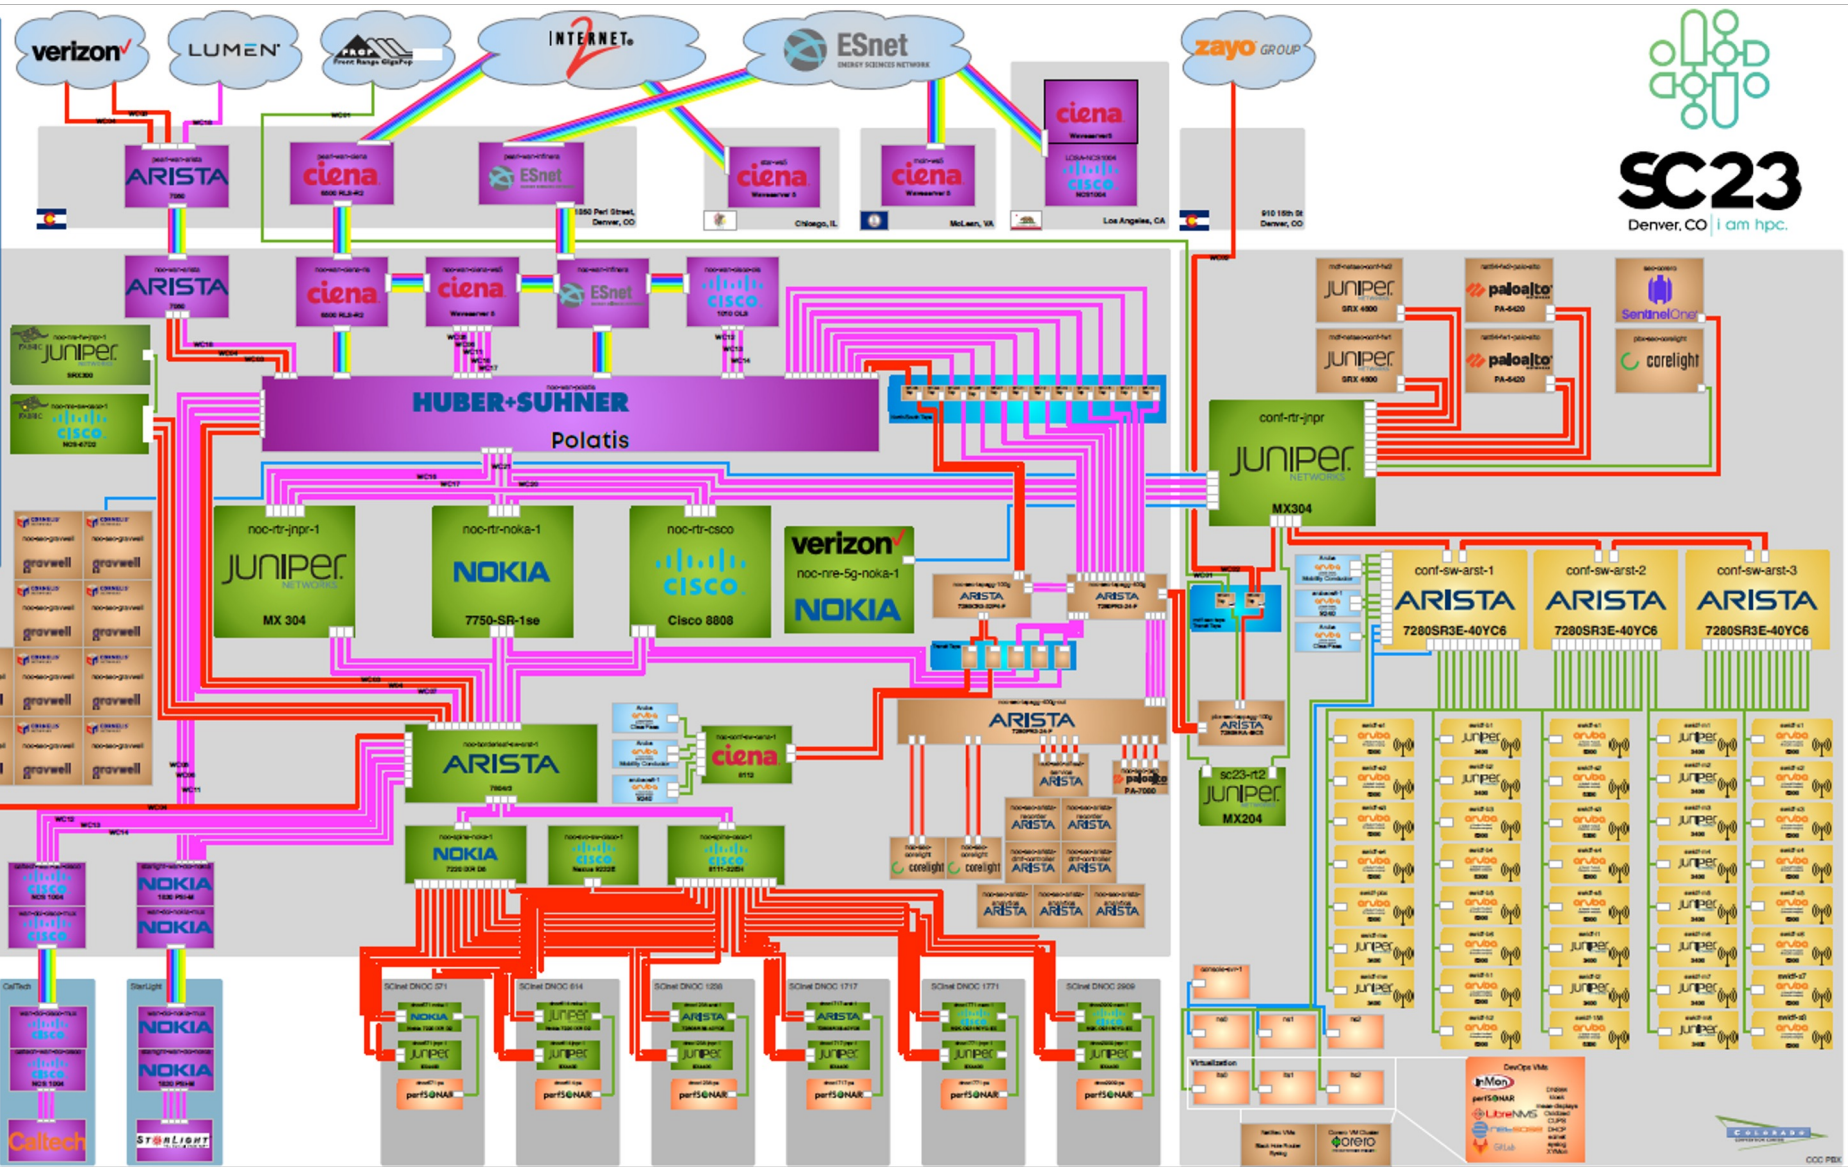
verizon
LUMEN
Front Range GigaPop
INTERNET2
ESnet
ENERGY SCIENCES NETWORK
zayo GROUP
SC23
Denver, CO | i am hpc.

ARISTA
ciena
ESnet
ciena
ciena
ciena
cisco
1850 Pearl Street, Denver, CO
Chicago, IL
McLean, VA
Los Angeles, CA
910 15th St Denver, CO

ARISTA
ciena
ciena
ESnet
cisco

JUNIPER
cisco
HUBER+SUHNER
Polatis

JUNIPER
SRX 4600
JUNIPER
SRX 4600
paloalto
PA-5420
paloalto
PA-5420
SentinelOne
corelight

conf-rtr-jnpr
JUNIPER NETWORKS
MX304

noc-rtr-jnpr-1
JUNIPER NETWORKS
MX 304
noc-rtr-noka-1
NOKIA
7750-SR-1se
noc-rtr-csco
cisco
Cisco 8808
verizon
noc-nre-5g-noka-1
NOKIA

gravwell
gravwell
gravwell
gravwell
gravwell
gravwell
gravwell
gravwell
gravwell
gravwell

ARISTA
ARISTA
ARISTA

conf-sw-arst-1
ARISTA
7280SR3E-40YC6
conf-sw-arst-2
ARISTA
7280SR3E-40YC6
conf-sw-arst-3
ARISTA
7280SR3E-40YC6

ciena
ARISTA
ARISTA
ARISTA
paloalto
PA-7080
sc23-rt2
JUNIPER
MX204

NOKIA
cisco
cisco
corelight
corelight
ARISTA
ARISTA
ARISTA
ARISTA
ARISTA
ARISTA
ARISTA

cisco
cisco
NOKIA
NOKIA
CalTech
StarLight
cisco
cisco
NOKIA
NOKIA
Caltech
STARLIGHT

SCinet DNOC 571
NOKIA
Juniper
perfSONAR
SCinet DNOC 614
Juniper
Juniper
perfSONAR
SCinet DNOC 1258
ARISTA
Juniper
perfSONAR
SCinet DNOC 1717
ARISTA
Juniper
perfSONAR
SCinet DNOC 1771
Juniper
perfSONAR
SCinet DNOC 2909
Juniper
perfSONAR

aruba
Juniper

Virtualization
DevOps VMs
InMon
perfSONAR
LibreNMS
NetBox
GitLab
Xorero
COLORADO CONVENTION CENTER